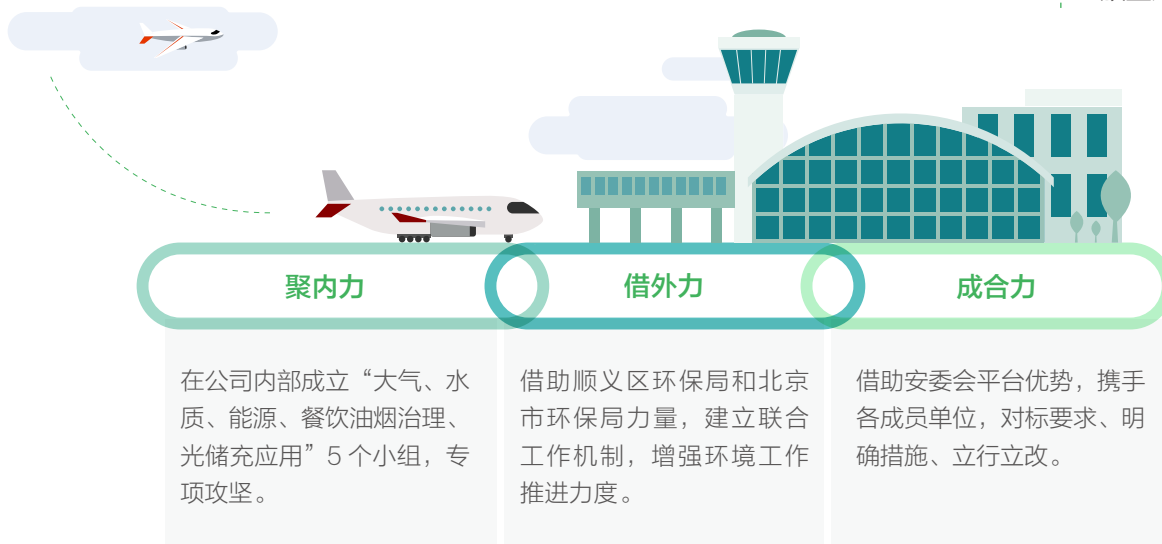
聚内力

在公司内部成立“大气、水质、能源、餐饮油烟治理、光储充应用”5 个小组，专项攻坚。

借外力

借助顺义区环保局和北京市环保局力量，建立联合工作机制，增强环境工作推进力度。

成合力

借助安委会平台优势，携手各成员单位，对标要求、明确措施、立行立改。